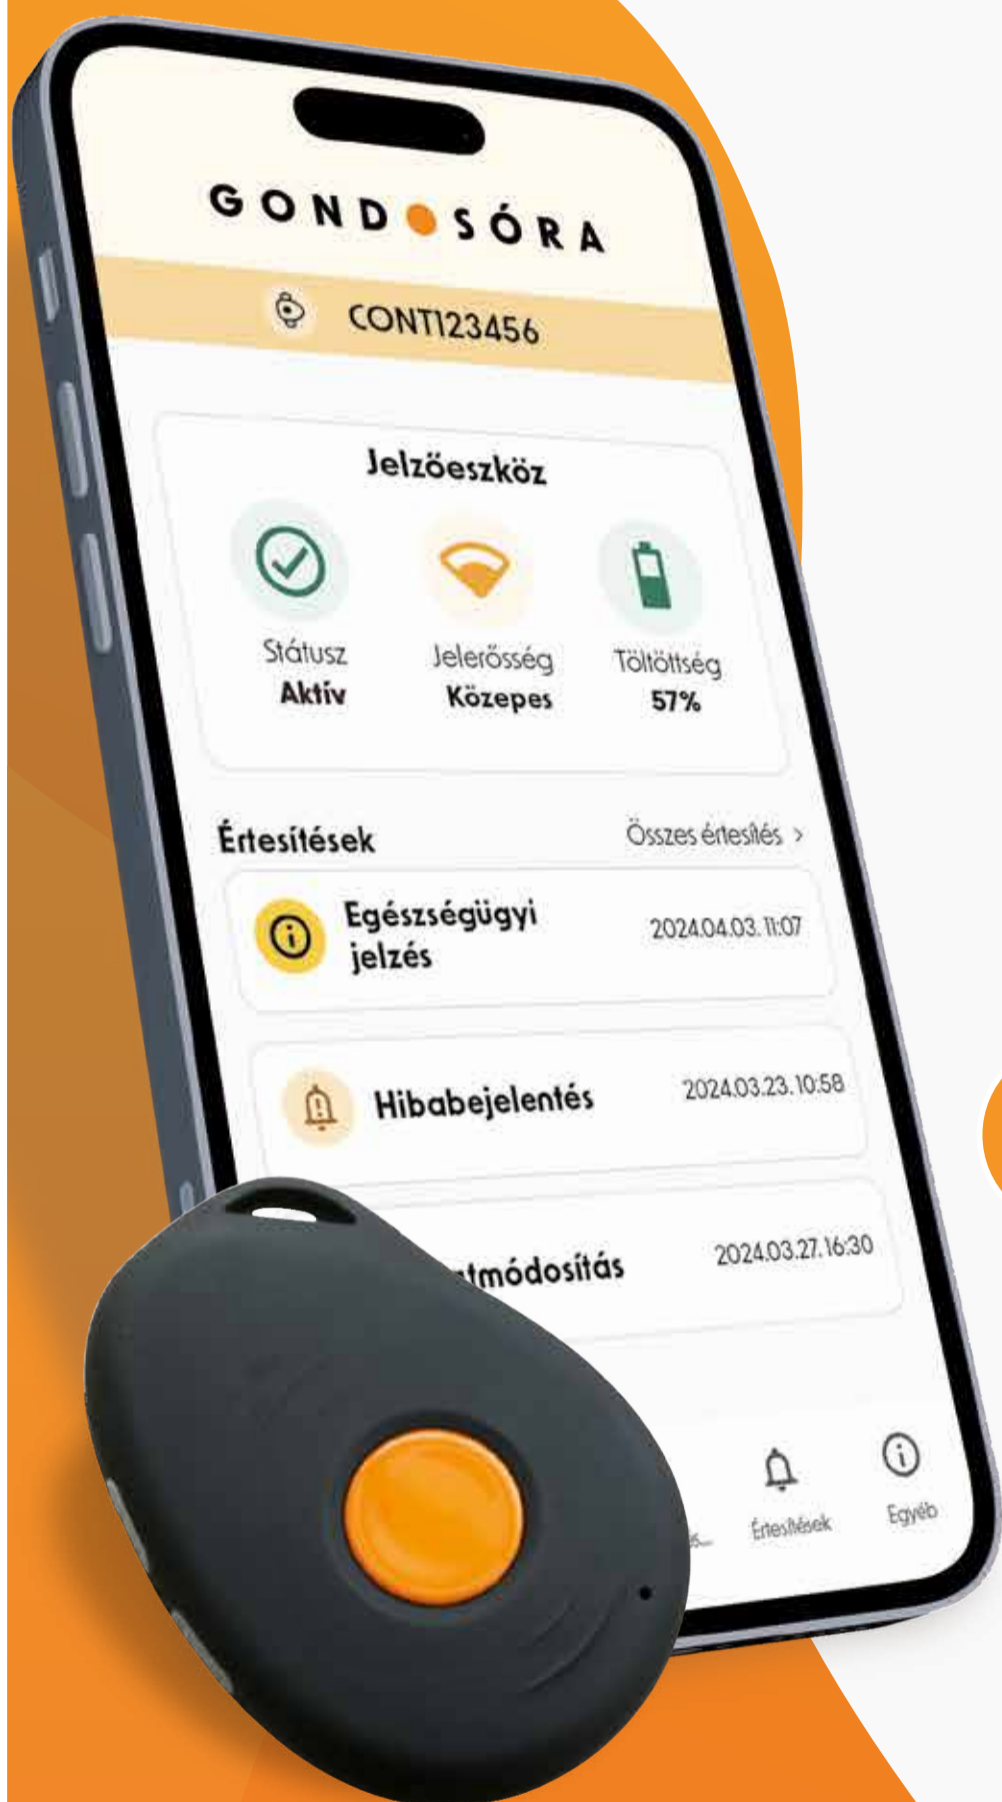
GOND SÓRA

CONT123456

Jelzőeszköz

Státusz
Aktív

Jelerősség
Közepes

Töltöttség
57%

Értesítések
Összes értesítés >

Egészségügyi jelzés
2024.04.03. 11:07

Hibabejelentés
2024.03.23. 10:58

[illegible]tmódosítás
2024.03.27. 16:30

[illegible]s...
Értesítések
Egyéb